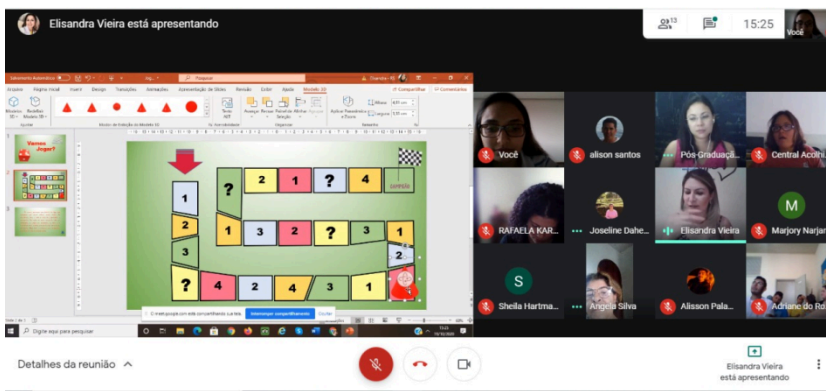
Elisandra Vieira está apresentando

13

15:25

Você

Vamos Jogar?

Você

alison santos

Pós-Graduaçã...

Central Acolhi...

RAFAELA KAR...

Joseline Dahe...

Elisandra Vieira

Marjory Narjar...

Sheila Hartma...

Angela Silva

Alisson Pala...

Adriane do Ro...

M

S

?

2

1

?

4

1

2

3

1

3

2

?

3

1

2

3

?

4

2

4

3

1

CHEGADA

Digite aqui para pesquisar

Interromper compartilhamento

Ocultar

Detalhes da reunião

Elisandra Vieira está apresentando